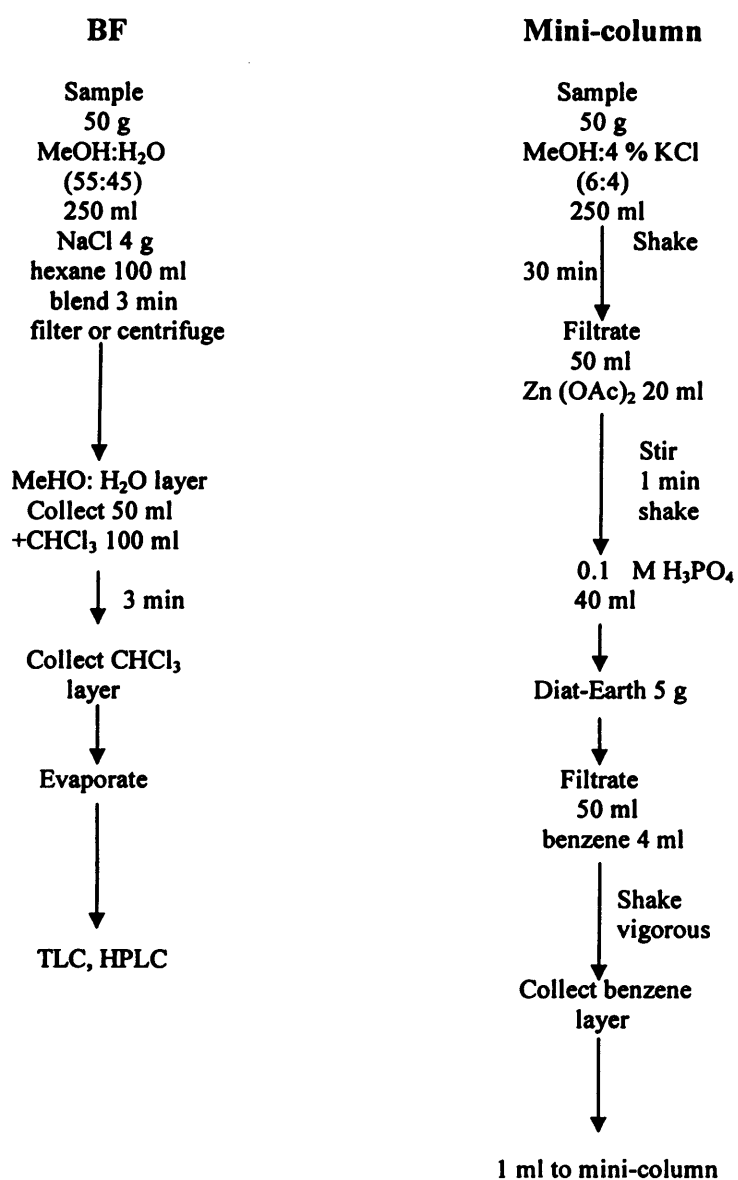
BF

Sample
50 g
MeOH:$H_2O$
(55:45)
250 ml
NaCl 4 g
hexane 100 ml
blend 3 min
filter or centrifuge

MeHO: $H_2O$ layer
Collect 50 ml
+$CHCl_3$ 100 ml

3 min

Collect $CHCl_3$ layer

Evaporate

TLC, HPLC

Mini-column

Sample
50 g
MeOH:4 % KCl
(6:4)
250 ml

Shake
30 min

Filtrate
50 ml
Zn $(OAc)_2$ 20 ml

Stir
1 min
shake

0.1 M $H_3PO_4$
40 ml

Diat-Earth 5 g

Filtrate
50 ml
benzene 4 ml

Shake
vigorous

Collect benzene layer

1 ml to mini-column